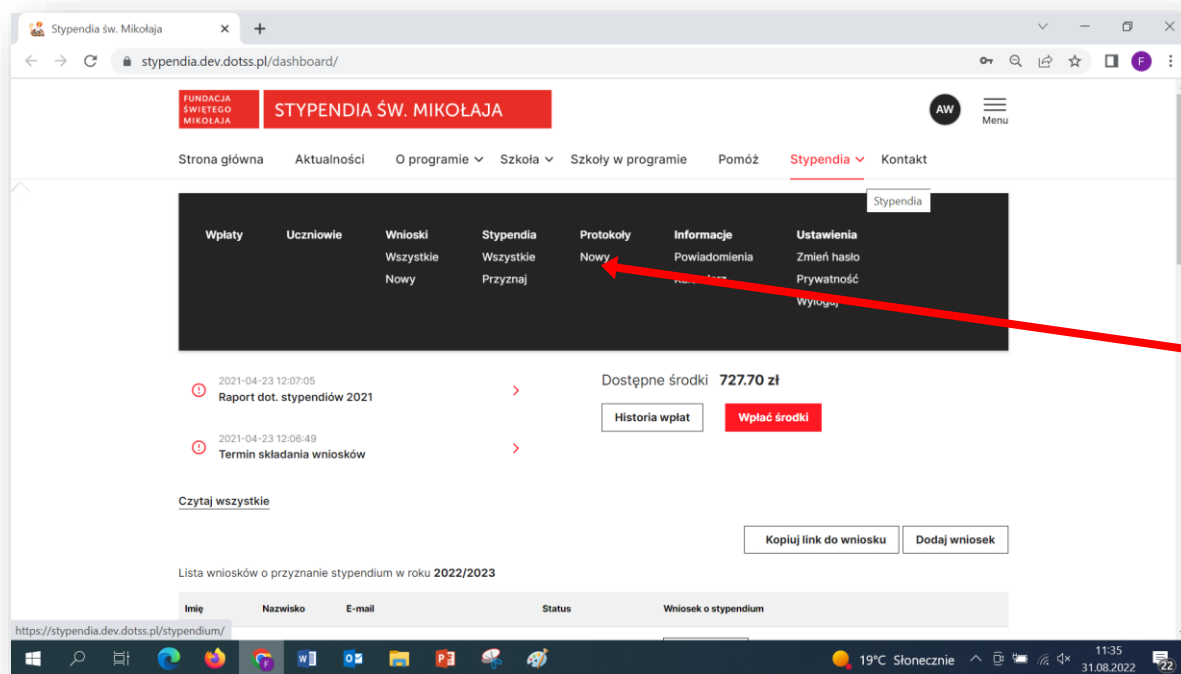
Stypendia św. Mikołaja

stypendia.dev.dotss.pl/dashboard/

FUNDACJA ŚWIĘTEGO MIKOŁAJA

STYPENDIA ŚW. MIKOŁAJA

AW

Menu

Strona główna Aktualności O programie Szkoła Szkoły w programie Pomóż Stypendia Kontakt

Stypendia

| Wpłaty | Uczniowie | Wnioski | Stypendia | Protokoły | Informacje | Ustawienia |
|---|---|---|---|---|---|---|
| | | Wszystkie | Wszystkie | Nowy | Powiadomienia | Zmień hasło |
| | | Nowy | Przyznaj | | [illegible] | Prywatność |
| | | | | | | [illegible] |

2021-04-23 12:07:05
Raport dot. stypendiów 2021

2021-04-23 12:06:49
Termin składania wniosków

Dostępne środki 727.70 zł

Historia wpłat

Wpłać środki

Czytaj wszystkie

Kopiuj link do wniosku

Dodaj wniosek

Lista wniosków o przyznanie stypendium w roku 2022/2023

| Imię | Nazwisko | E-mail | Status | Wniosek o stypendium |
|---|---|---|---|---|

https://stypendia.dev.dotss.pl/stypendium/

19°C Słonecznie

11:35
31.08.2022

22